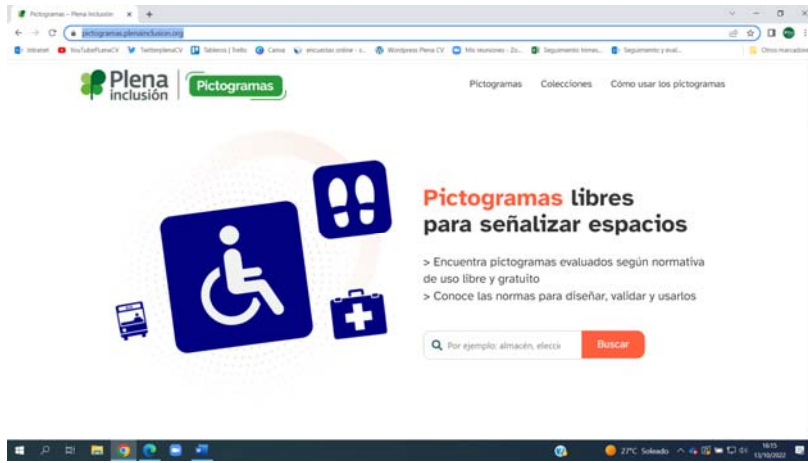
Pictogramas – Plena Inclusión ×
+

pictogramas.plenainclusion.org

Intranet YouTubePlenaCV TwitterplenaCV Tablero | Trello Canva encuestas online - ... Wordpress Plena CV Mis reuniones - Zo... Seguimiento trimes... Seguimiento y eval... Otros marcadores

Plena inclusión | Pictogramas

Pictogramas Colecciones Cómo usar los pictogramas

Pictogramas libres para señalizar espacios

> Encuentra pictogramas evaluados según normativa de uso libre y gratuito
> Conoce las normas para diseñar, validar y usarlos

Por ejemplo: almacén, elecci
Buscar

27°C Soleado
16:15
13/10/2022